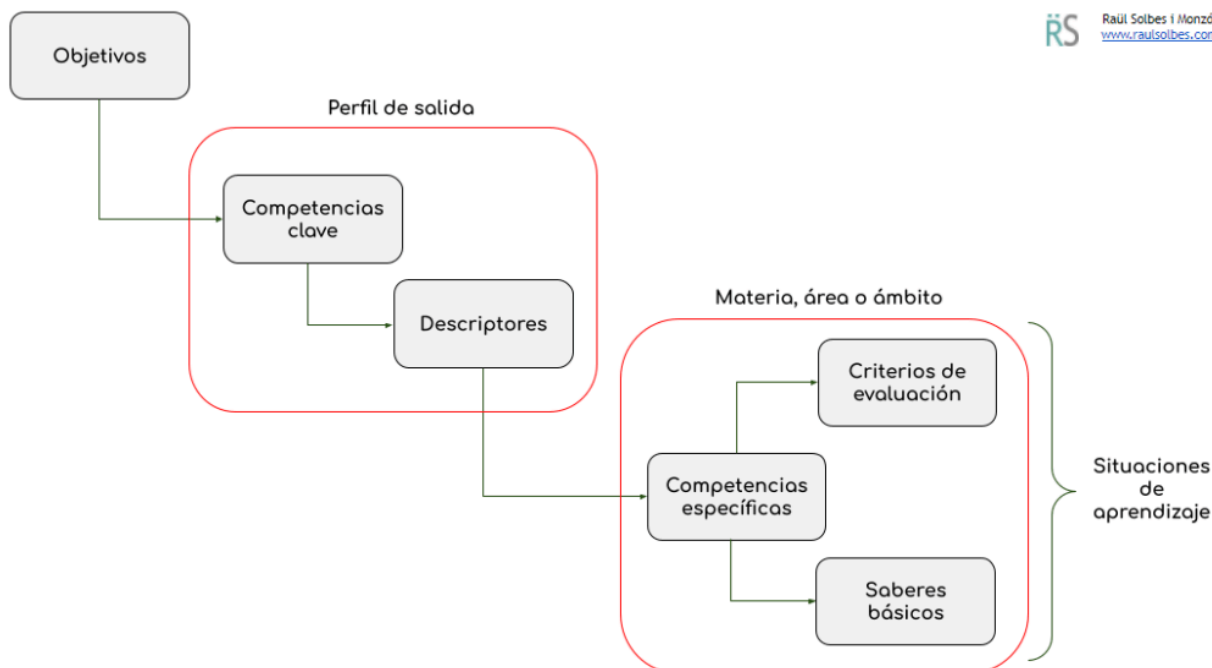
RS Raül Solbes i Monz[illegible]
www.raulsolbes.co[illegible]

Objetivos

Perfil de salida

Competencias clave

Descriptores

Materia, área o ámbito

Criterios de evaluación

Competencias específicas

Saberes básicos

Situaciones de aprendizaje